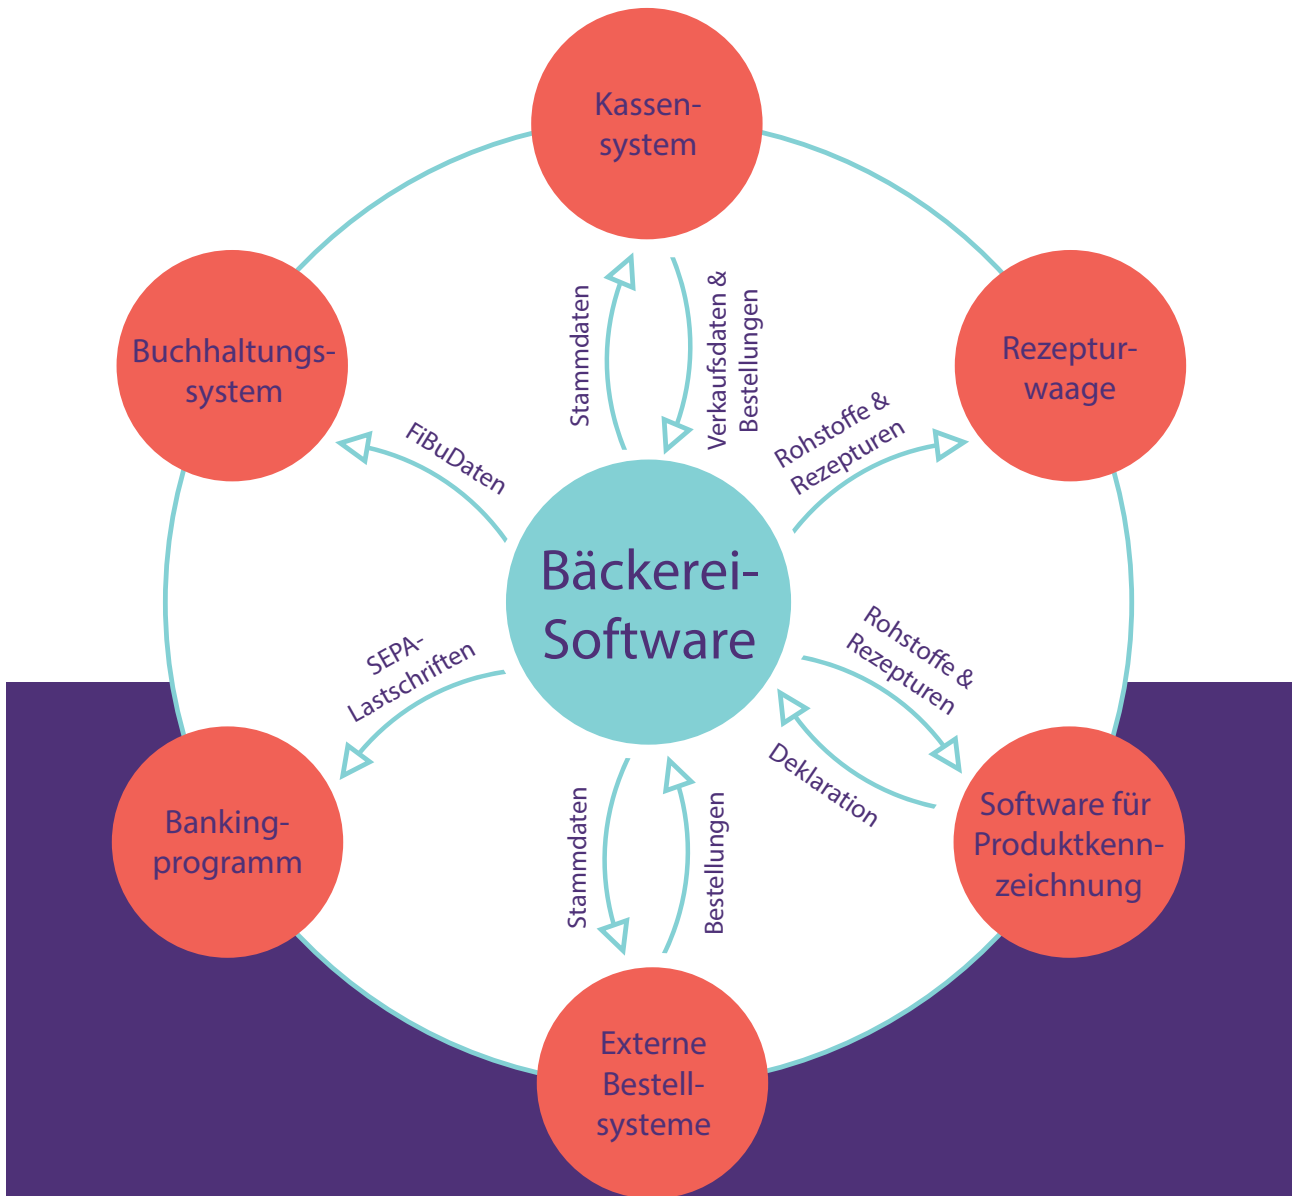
Kassen-system

Buchhaltungs-system

Rezeptur-waage

Stammdaten

Verkaufsdaten & Bestellungen

FiBuDaten

Rohstoffe & Rezepturen

Bäckerei-Software

SEPA-Lastschriften

Rohstoffe & Rezepturen

Deklaration

Stammdaten

Bestellungen

Banking-programm

Software für Produktkenn-zeichnung

Externe Bestell-systeme